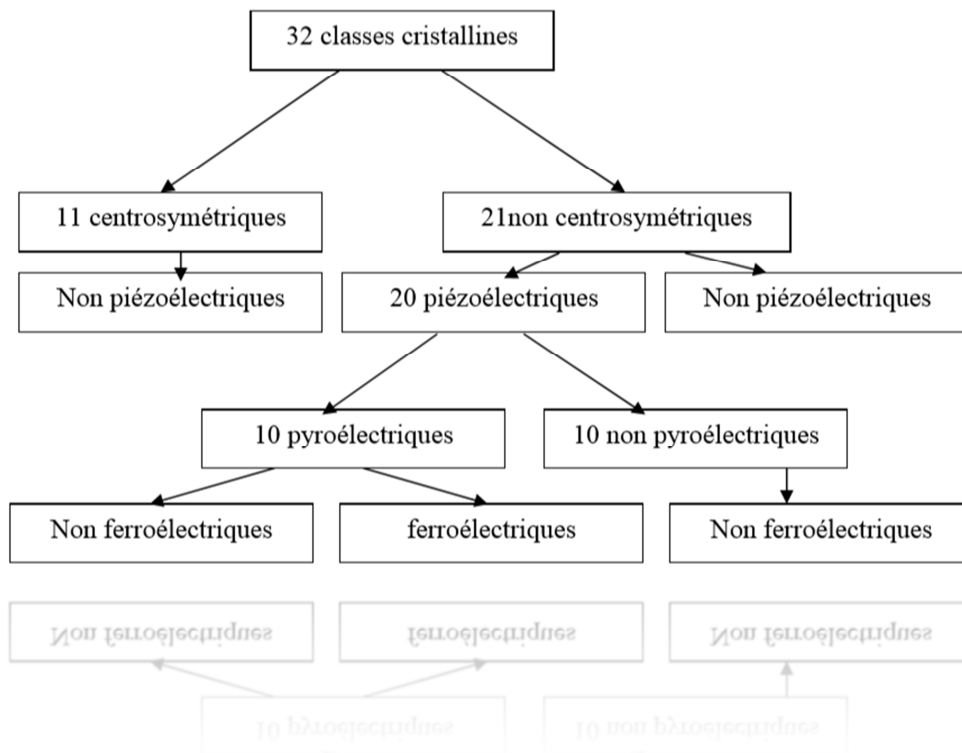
32 classes cristallines

11 centrosymétriques

21non centrosymétriques

Non piézoélectriques

20 piézoélectriques

Non piézoélectriques

10 pyroélectriques

10 non pyroélectriques

Non ferroélectriques

ferroélectriques

Non ferroélectriques